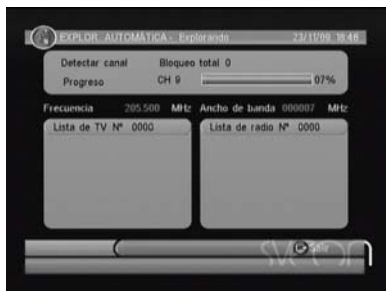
EXPLOR. AUTOMÁTICA - Explorando 23/11/09 18:48

Detectar canal Bloqueo total 0

Progreso CH 9 07%

Frecuencia 205.500 MHz Ancho de banda 000007 MHz

Lista de TV Nº 0000

Lista de radio Nº 0000

Salir

sveon